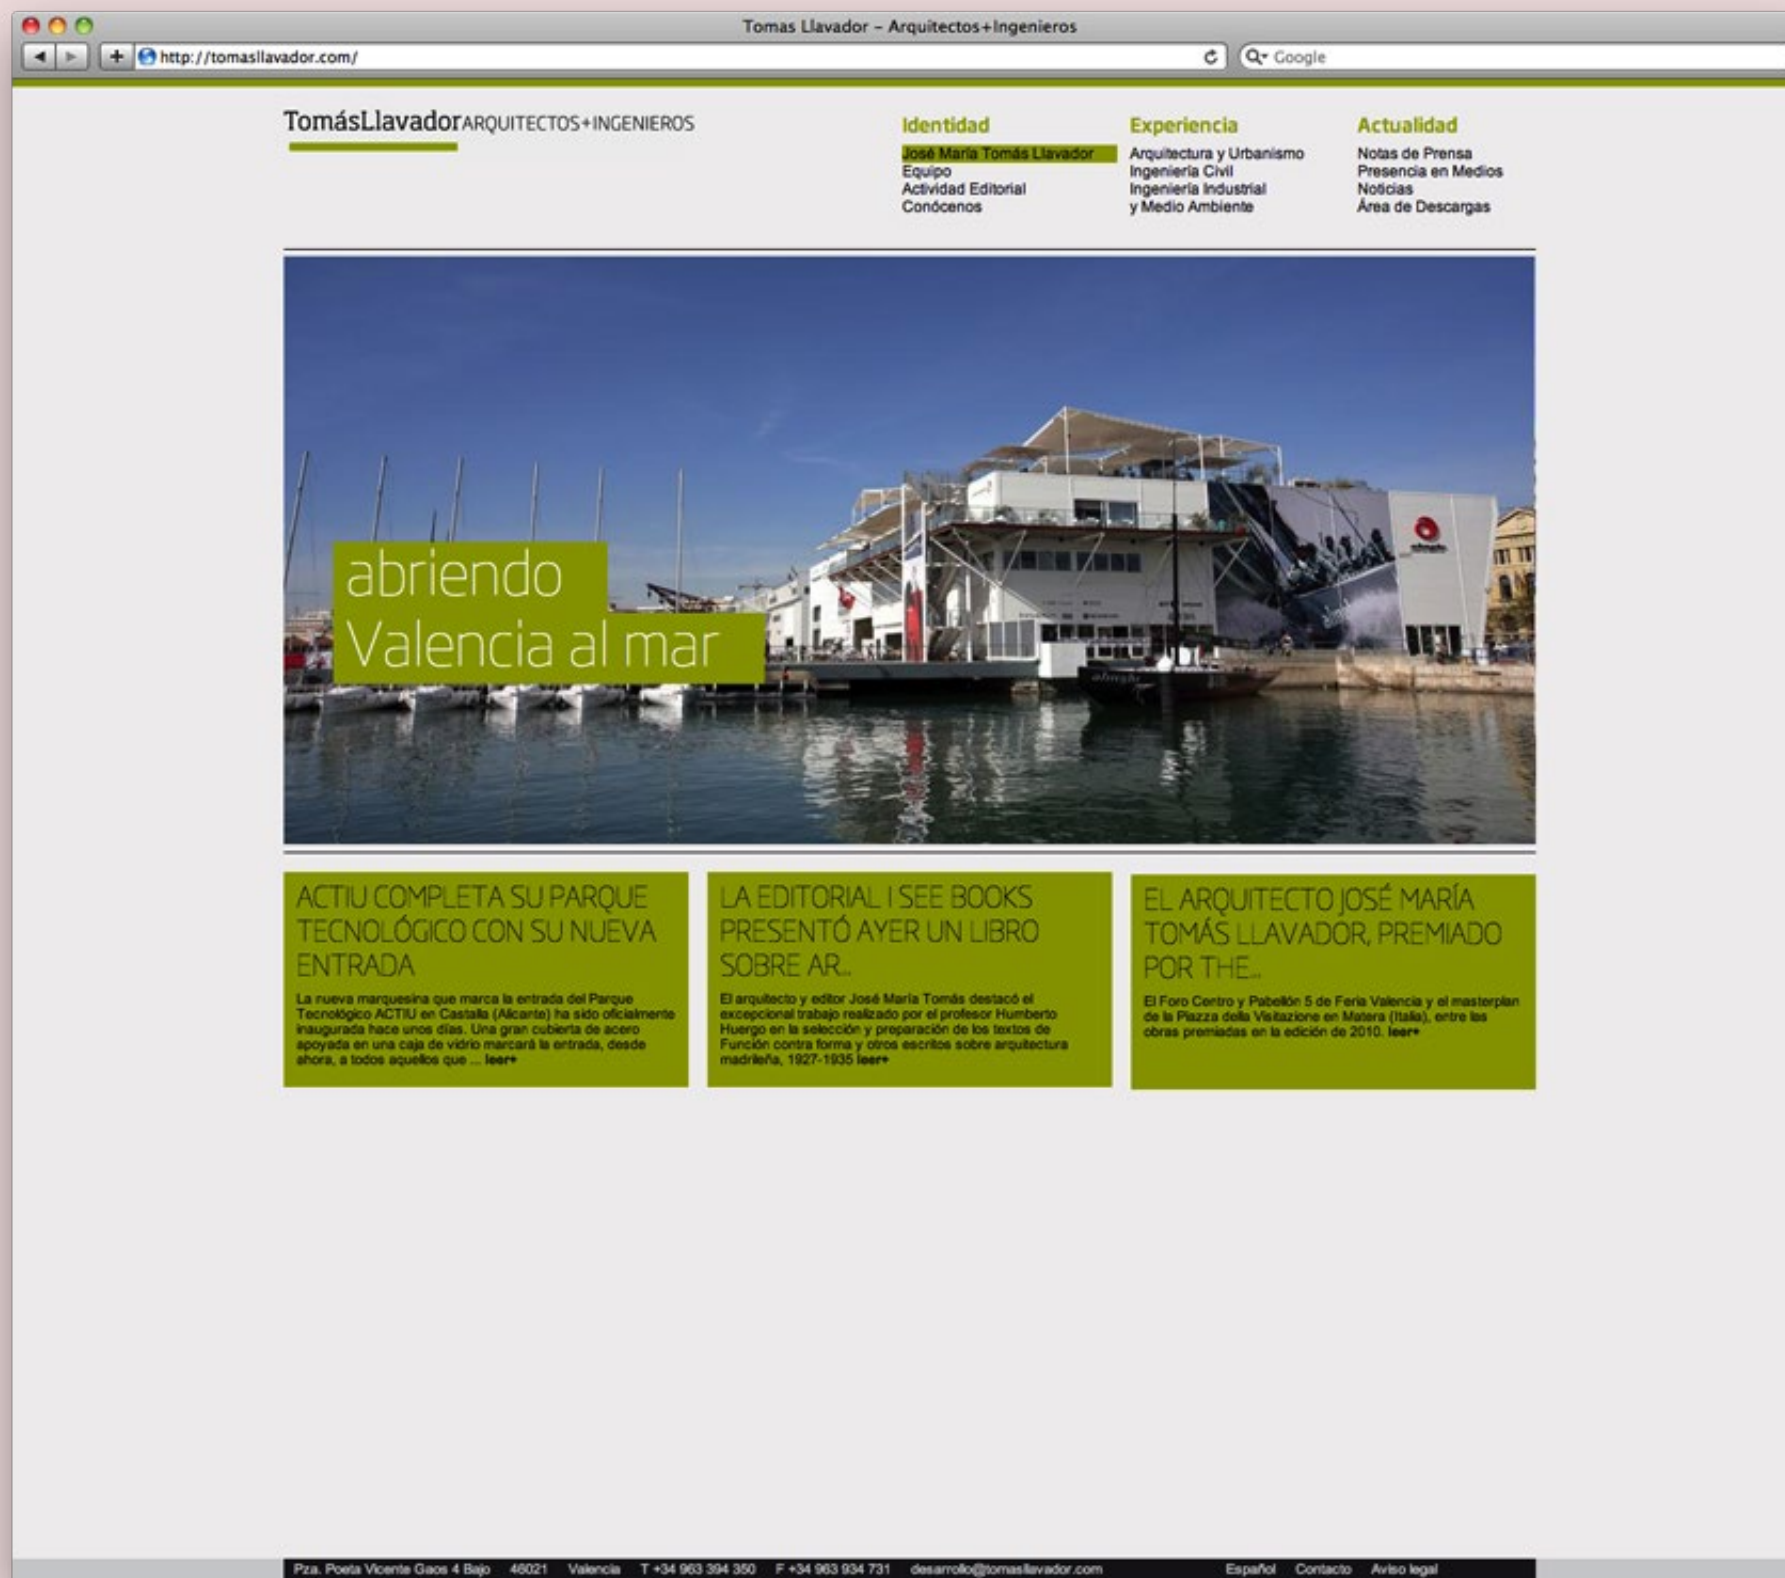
Tomas Llavador – Arquitectos+Ingenieros

http://tomasllavador.com/

Google

TomásLlavadorARQUITECTOS+INGENIEROS

Identidad
José María Tomás Llavador
Equipo
Actividad Editorial
Conócenos

Experiencia
Arquitectura y Urbanismo
Ingeniería Civil
Ingeniería Industrial y Medio Ambiente

Actualidad
Notas de Prensa
Presencia en Medios
Noticias
Área de Descargas

abriendo Valencia al mar

ACTIU COMPLETA SU PARQUE TECNOLÓGICO CON SU NUEVA ENTRADA

La nueva marquesina que marca la entrada del Parque Tecnológico ACTIU en Castalla (Alicante) ha sido oficialmente inaugurada hace unos días. Una gran cubierta de acero apoyada en una caja de vidrio marcará la entrada, desde ahora, a todos aquellos que ... leer+

LA EDITORIAL I SEE BOOKS PRESENTÓ AYER UN LIBRO SOBRE AR...

El arquitecto y editor José María Tomás destacó el excepcional trabajo realizado por el profesor Humberto Huergo en la selección y preparación de los textos de Función contra forma y otros escritos sobre arquitectura madrileña, 1927-1935 leer+

EL ARQUITECTO JOSÉ MARÍA TOMÁS LLAVADOR, PREMIADO POR THE...

El Foro Centro y Pabellón 5 de Feria Valencia y el masterplan de la Piazza della Visitazione en Matera (Italia), entre las obras premiadas en la edición de 2010. leer+

Pza. Poeta Vicente Gaos 4 Bajo 46021 Valencia T +34 963 394 350 F +34 963 934 731 desarrollo@tomasllavador.com Español Contacto Aviso legal